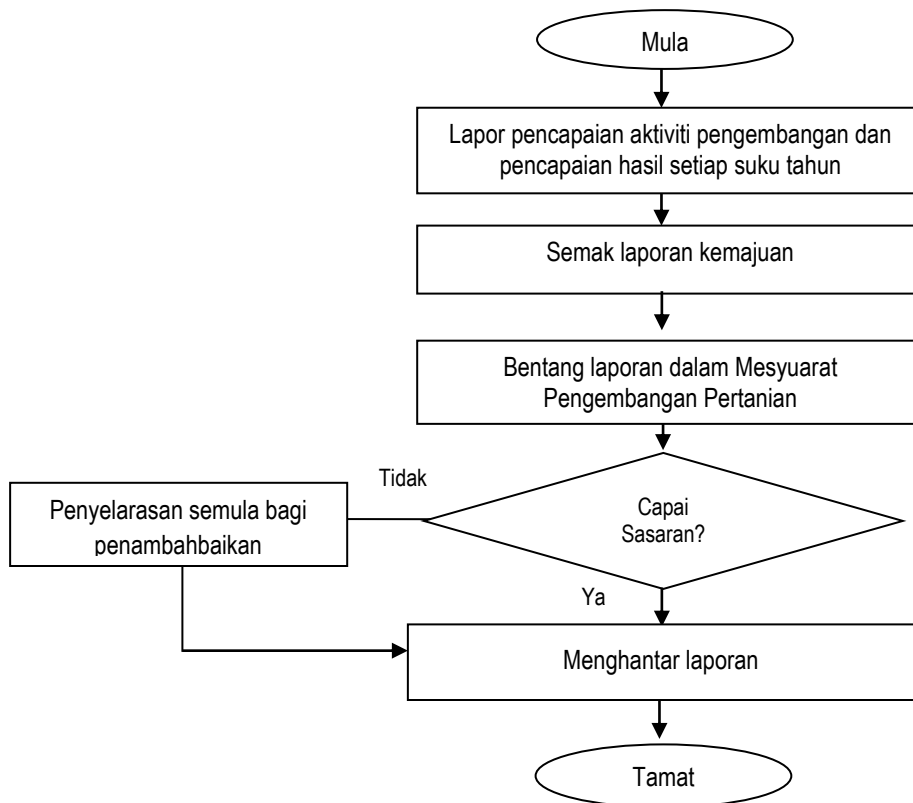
Mula

Lapor pencapaian aktiviti pengembangan dan pencapaian hasil setiap suku tahun

Semak laporan kemajuan

Bentang laporan dalam Mesyuarat Pengembangan Pertanian

Tidak

Capai Sasaran?

Penyelarasan semula bagi penambahbaikan

Ya

Menghantar laporan

Tamat